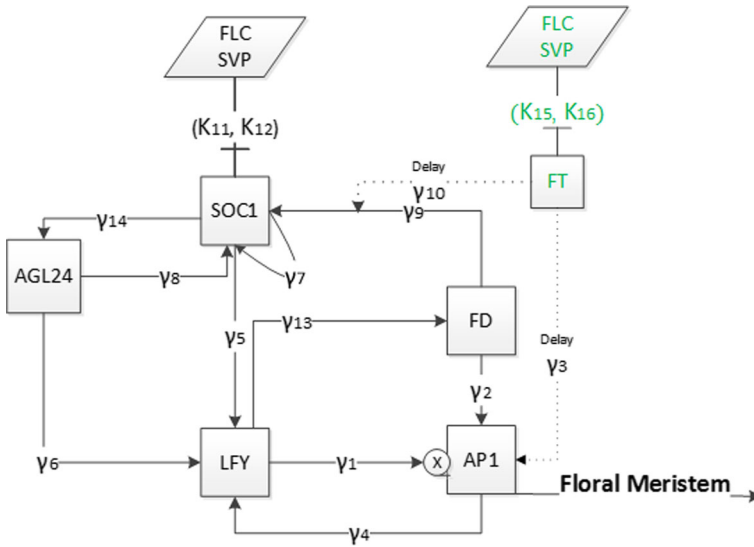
FLC
SVP

$(K_{11}, K_{12})$

FLC
SVP

$(K_{15}, K_{16})$

Delay
$\gamma_{10}$

FT

SOC1

$\gamma_{14}$

$\gamma_9$

AGL24

$\gamma_8$

$\gamma_7$

$\gamma_{13}$

FD

$\gamma_5$

Delay
$\gamma_3$

$\gamma_2$

$\gamma_6$

LFY

$\gamma_1$

X

AP1

Floral Meristem

$\gamma_4$